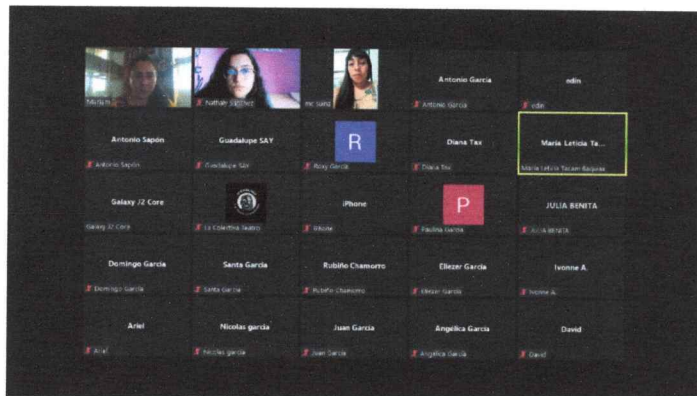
María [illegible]
Nathaly Sánchez
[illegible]
Antonio Garcia
Antonio Garcia
odin
odin
Antonio Sapón
Antonio Sapón
Guadalupe SAY
Guadalupe SAY
R
Aby Garcia
Diana Tax
Diana Tax
María Leticia Ta...
María Leticia Tacam Baquiax
Galaxy J2 Core
Galaxy J2 Core
La Colectiva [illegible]
iPhone
iPhone
P
Paulina Garcia
JULIA BENITA
JULIA BENITA
Domingo Garcia
Domingo Garcia
Santa Garcia
Santa Garcia
Rubiño Chamorro
Rubiño Chamorro
Eliezer Garcia
Eliezer Garcia
Ivonne A.
Ivonne A.
Ariel
Ariel
Nicolas garcia
Nicolas garcia
Juan Garcia
Juan Garcia
Angélica Garcia
Angélica Garcia
David
David